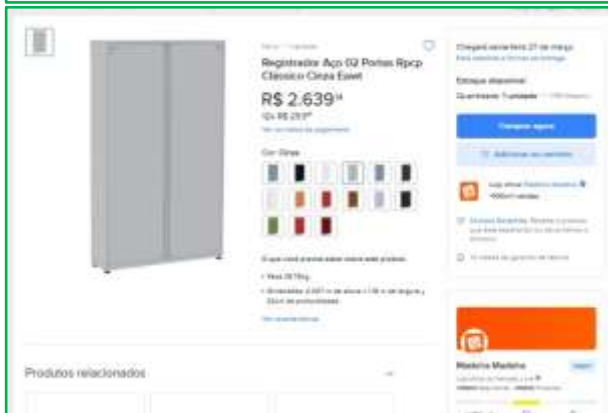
Registrador Aço 02 Portas Rpcp Clássico Cinza Ezeet

R$ 2.639

Cor: Cinza

Chegará entre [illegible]

Estoque disponível

Quantidade: 1 unidade

Comprar agora

Adicionar ao carrinho

Produtos relacionados

Madeira Madeira